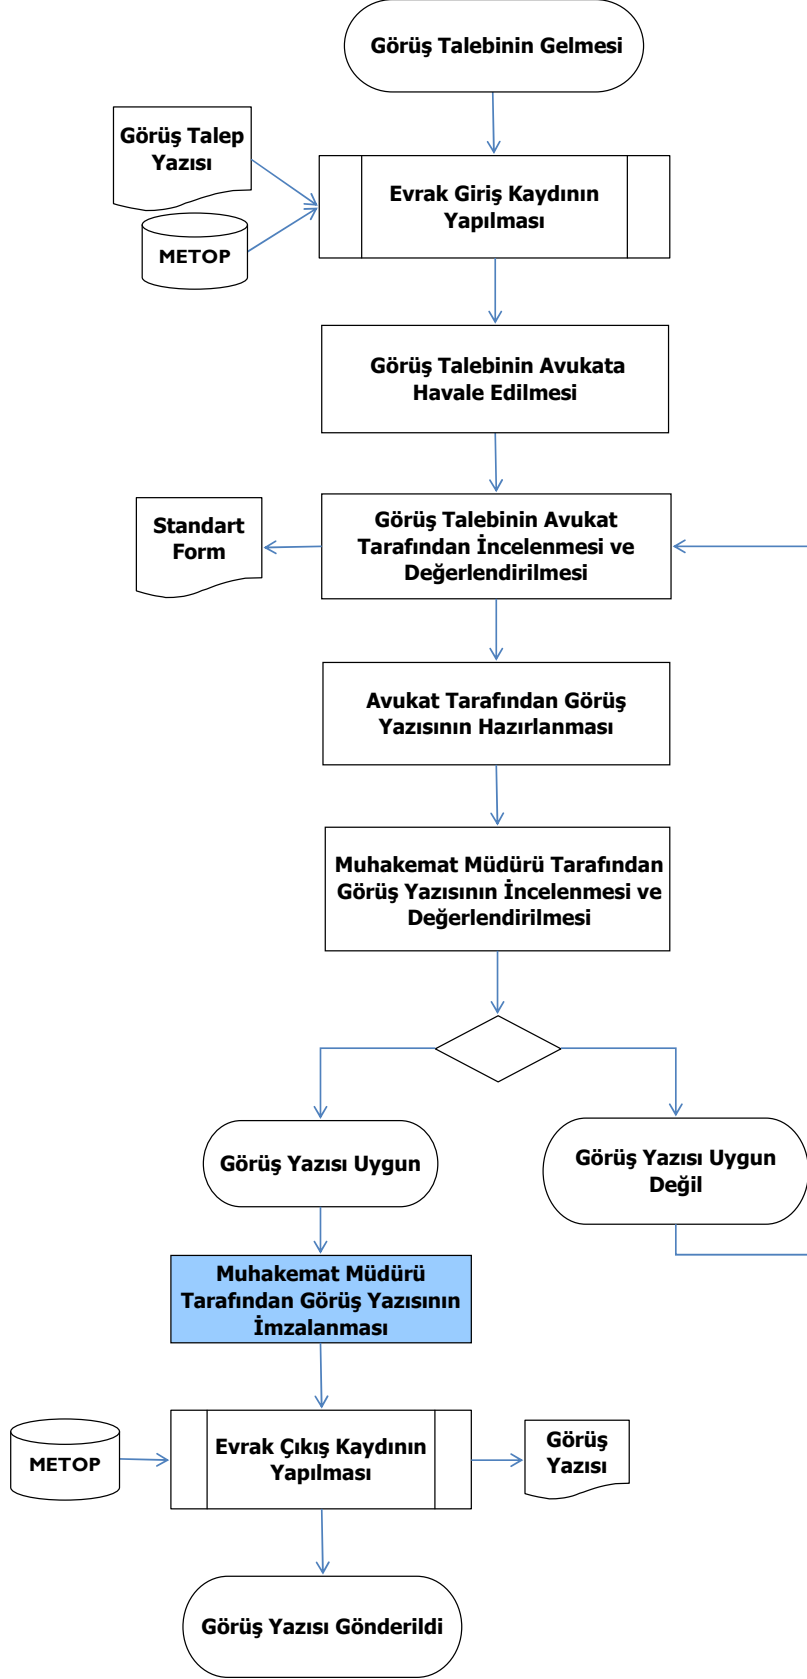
Görüş Talebinin Gelmesi

Görüş Talep Yazısı

METOP

Evrak Giriş Kaydının Yapılması

Görüş Talebinin Avukata Havale Edilmesi

Standart Form

Görüş Talebinin Avukat Tarafından İncelenmesi ve Değerlendirilmesi

Avukat Tarafından Görüş Yazısının Hazırlanması

Muhakemat Müdürü Tarafından Görüş Yazısının İncelenmesi ve Değerlendirilmesi

Görüş Yazısı Uygun

Görüş Yazısı Uygun Değil

Muhakemat Müdürü Tarafından Görüş Yazısının İmzalanması

METOP

Evrak Çıkış Kaydının Yapılması

Görüş Yazısı

Görüş Yazısı Gönderildi